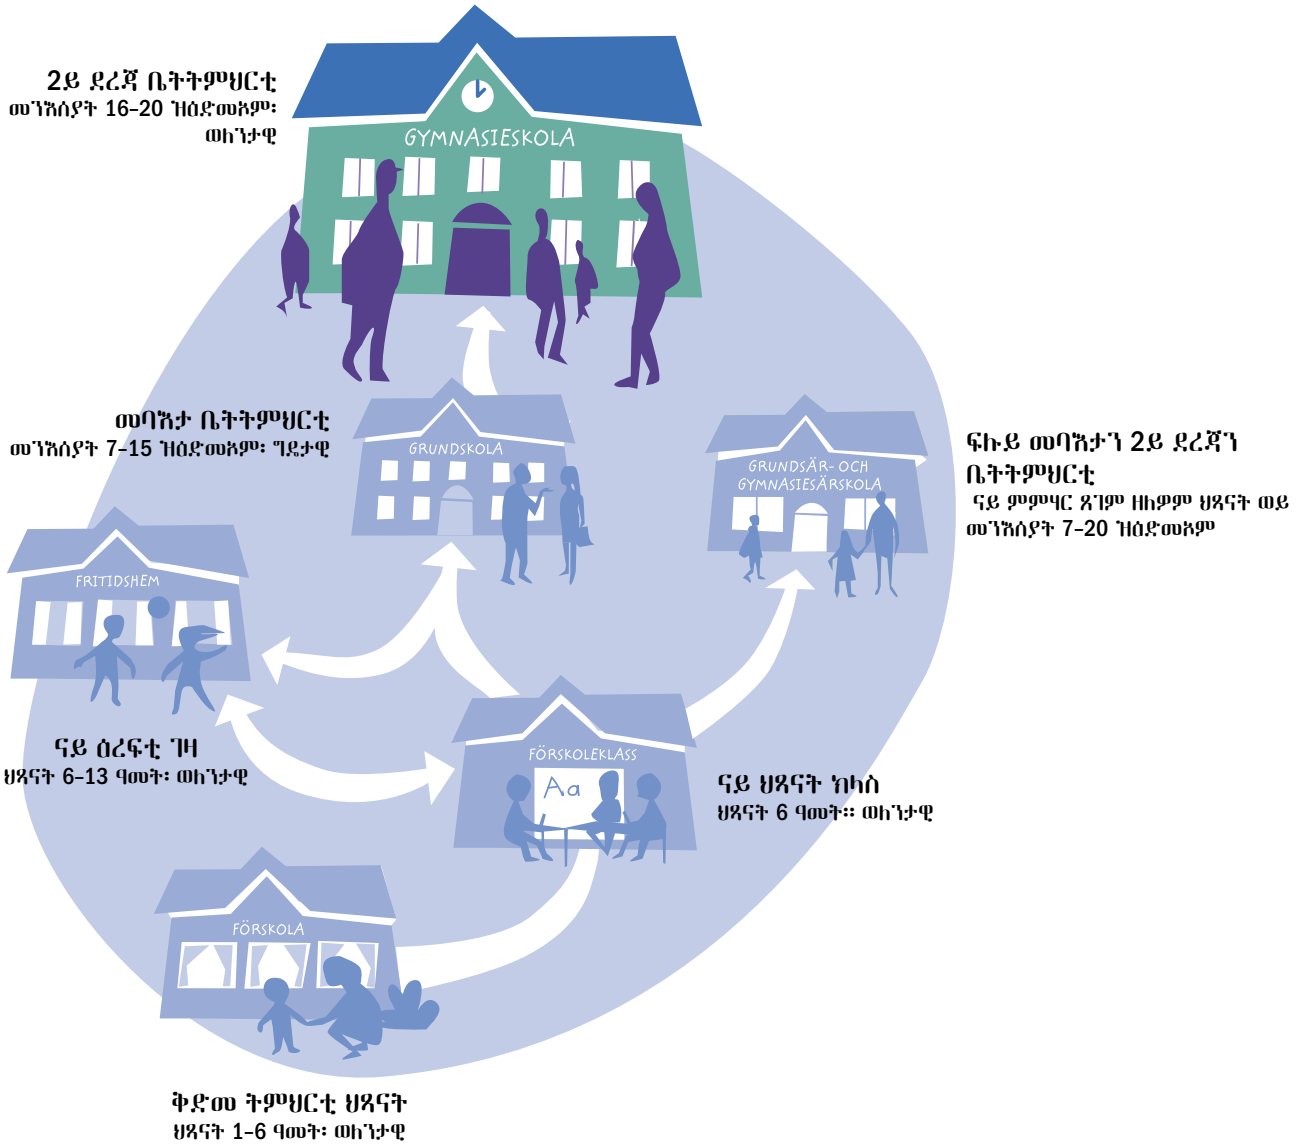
2ይ ደረጃ ቤትትምህርቲ
መንእሰያት 16–20 ዝዕድመኦም፡ ወለንታዊ

GYMNASIESKOLA

መባእታ ቤትትምህርቲ
መንእሰያት 7–15 ዝዕድመኦም፡ ግዴታዊ

GRUNDSKOLA

GRUNDSÄR- OCH GYMNASIESÄRSKOLA

ፍሉይ መባእታን 2ይ ደረጃን ቤትትምህርቲ
ናይ ምምሃር ጸገም ዘለዎም ህጻናት ወይ መንእሰያት 7–20 ዝዕድመኦም

FRITIDSHEM

ናይ ዕረፍቲ ግዛ
ህጻናት 6–13 ዓመት፡ ወለንታዊ

FÖRSKOLEKLASS

Aa

ናይ ህጻናት ክላስ
ህጻናት 6 ዓመት፡፡ ወለንታዊ

FÖRSKOLA

ቅድመ ትምህርቲ ህጻናት
ህጻናት 1–6 ዓመት፡ ወለንታዊ